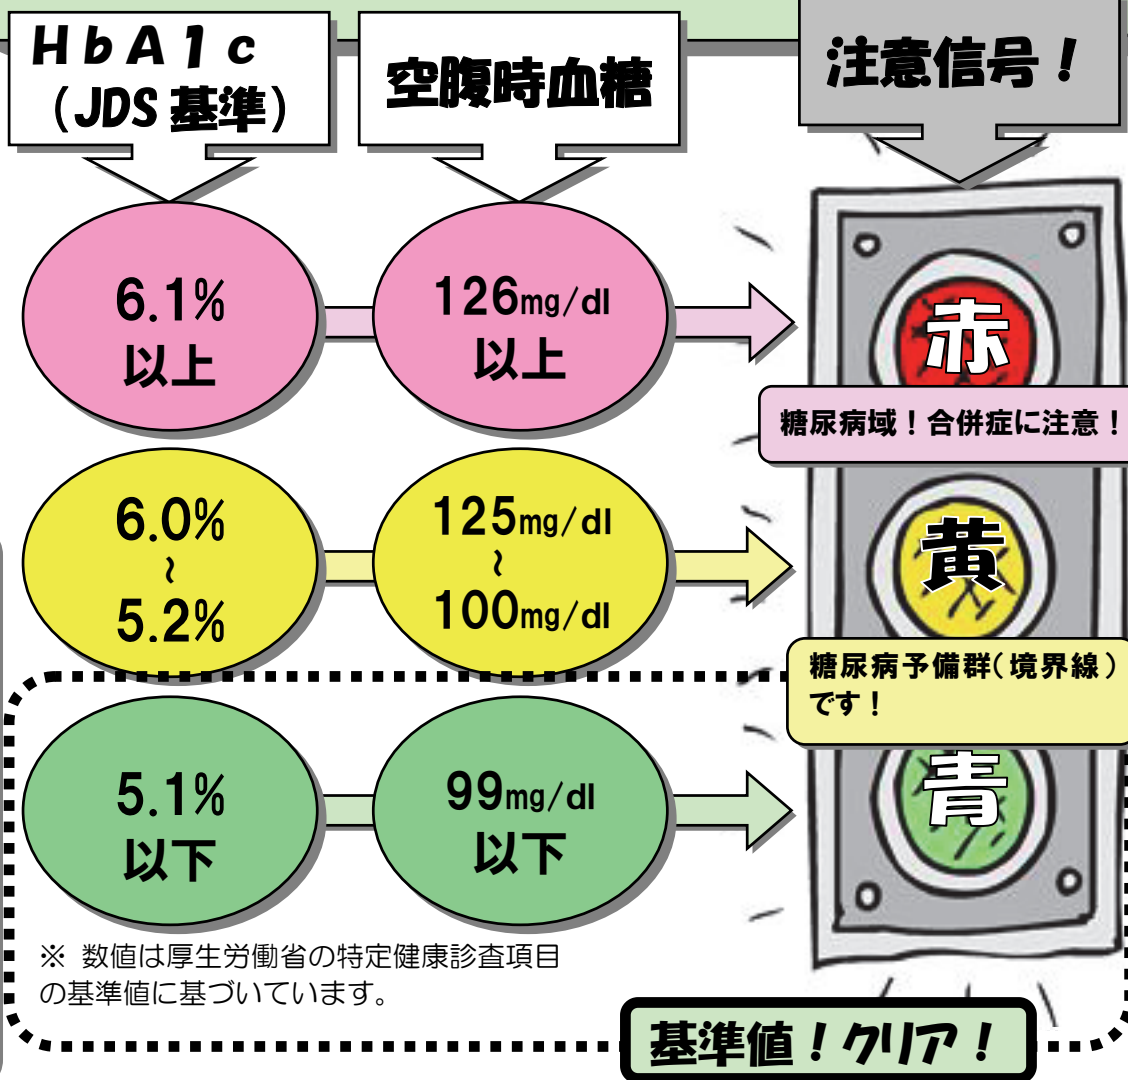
HbA1c
（JDS 基準）

空腹時血糖

注意信号！

6.1%
以上

126mg/dl
以上

赤

糖尿病域！合併症に注意！

6.0%
～
5.2%

125mg/dl
～
100mg/dl

黄

糖尿病予備群（境界線）です！

5.1%
以下

99mg/dl
以下

青

※ 数値は厚生労働省の特定健康診査項目の基準値に基づいています。

基準値！クリア！